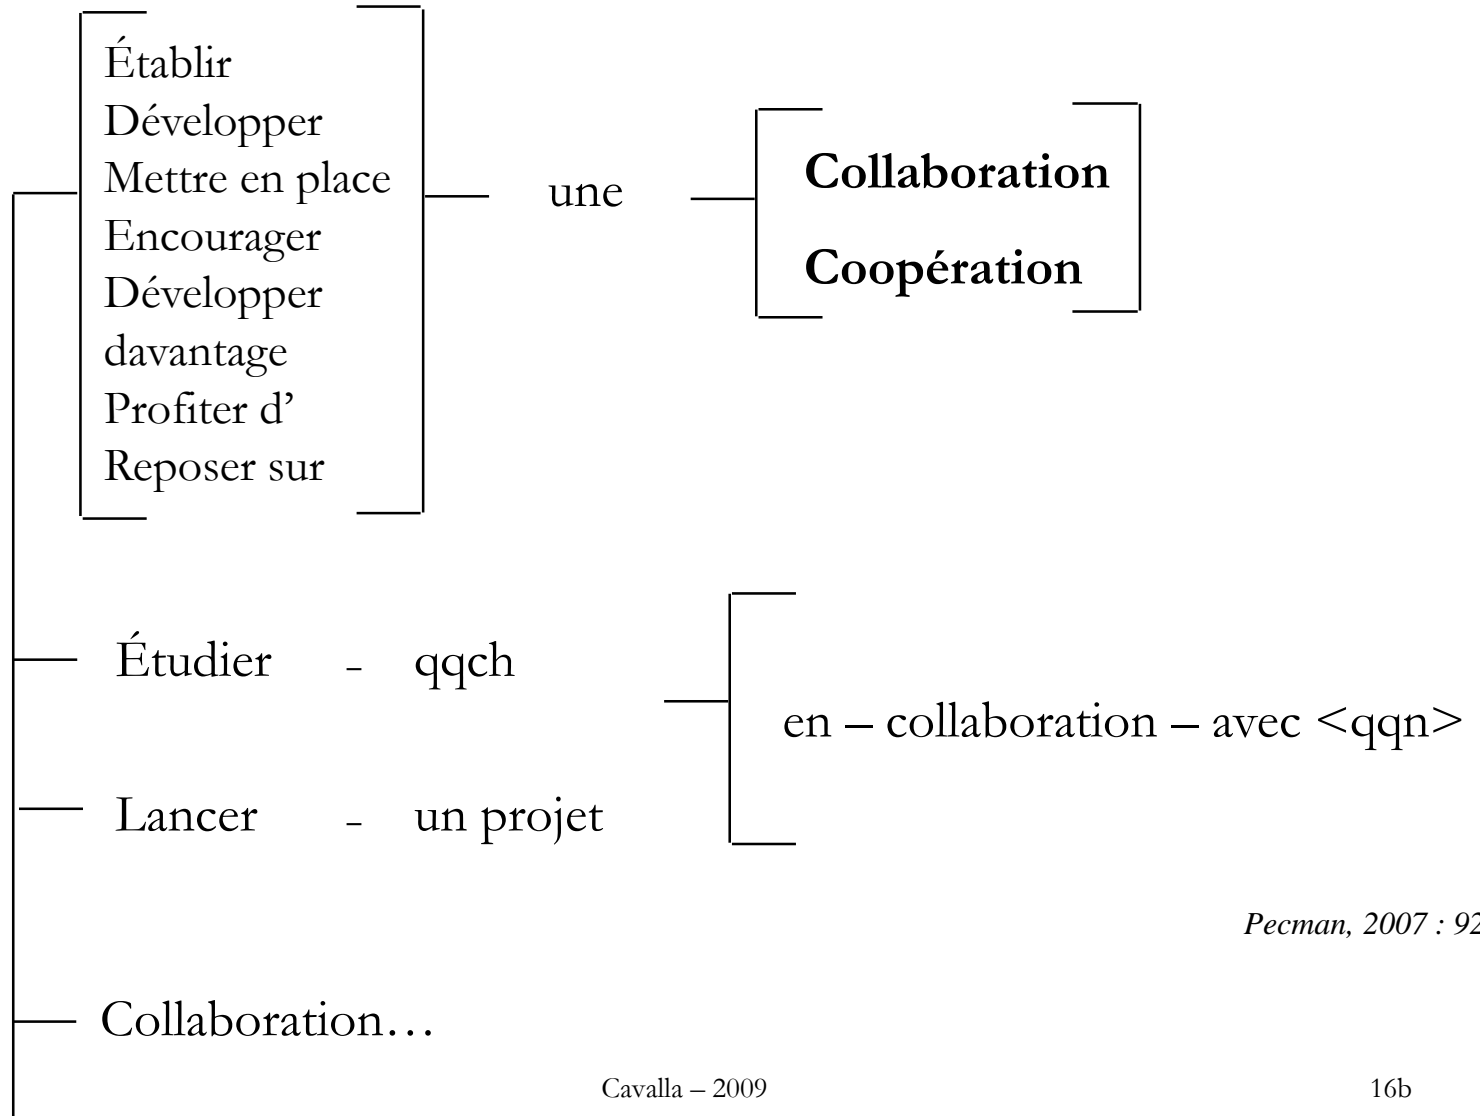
Établir
Développer
Mettre en place
Encourager
Développer davantage
Profiter d'
Reposer sur

une

**Collaboration**
**Coopération**

Étudier - qqch

Lancer - un projet

en – collaboration – avec <qqn>

*Pecman, 2007 : 92*

Collaboration…

Cavalla – 2009

16b